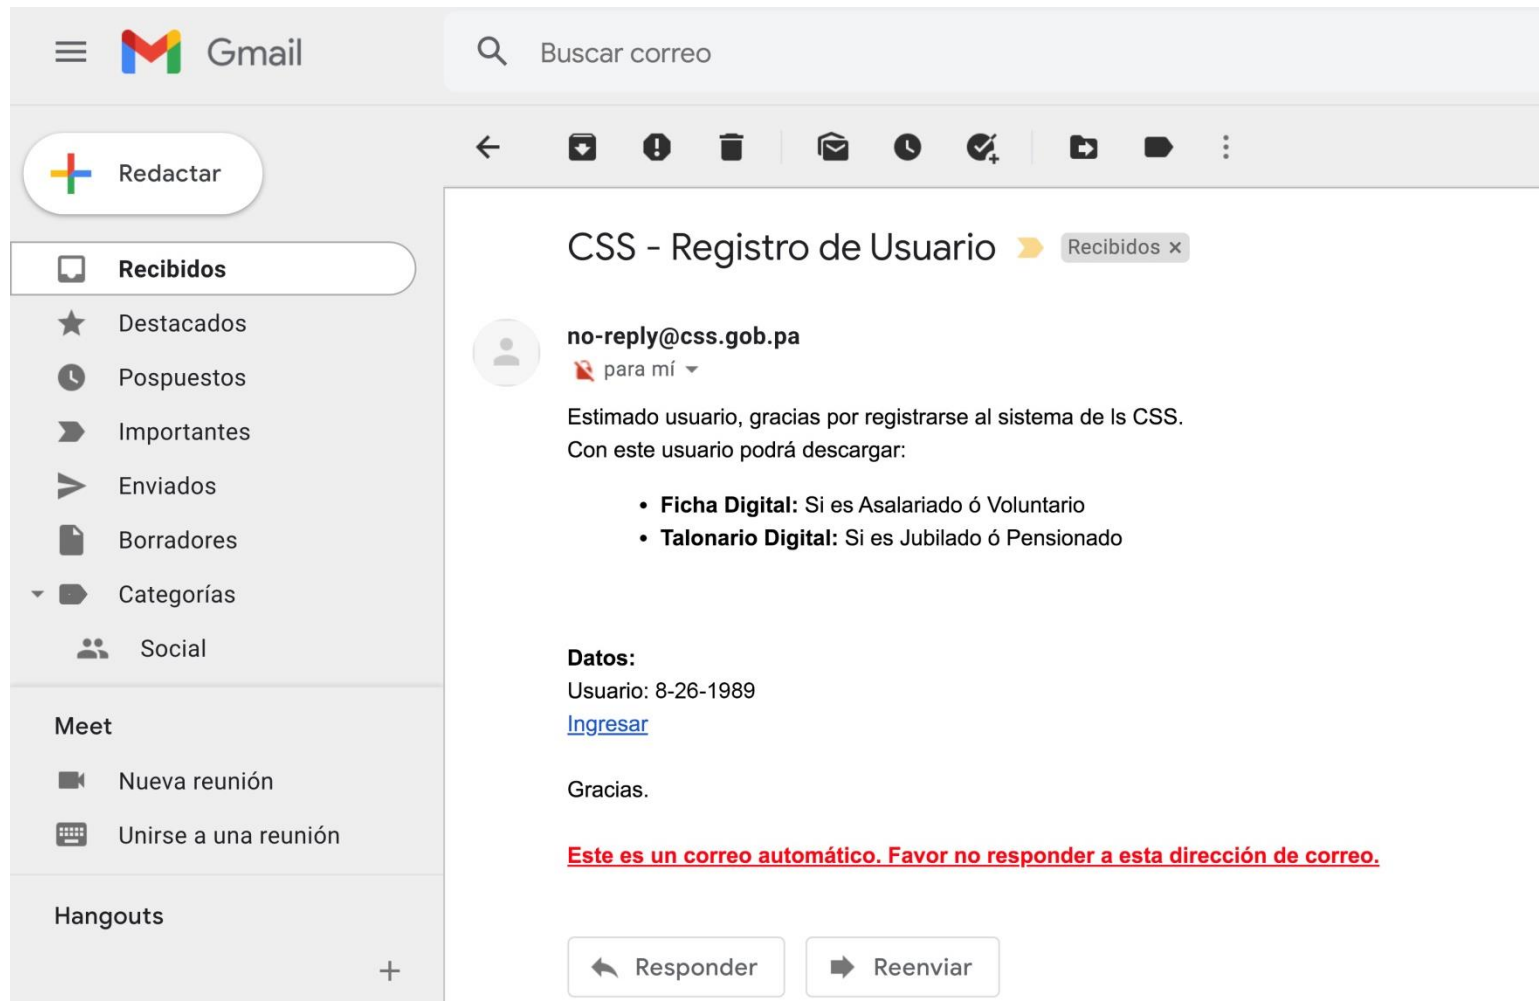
Gmail

Buscar correo

Redactar

Recibidos
Destacados
Pospuestos
Importantes
Enviados
Borradores
Categorías
Social

Meet
Nueva reunión
Unirse a una reunión

Hangouts
+

CSS - Registro de Usuario Recibidos ×

no-reply@css.gob.pa
para mí

Estimado usuario, gracias por registrarse al sistema de ls CSS.
Con este usuario podrá descargar:

- **Ficha Digital:** Si es Asalariado ó Voluntario
- **Talonario Digital:** Si es Jubilado ó Pensionado

**Datos:**
Usuario: 8-26-1989
Ingresar

Gracias.

Este es un correo automático. Favor no responder a esta dirección de correo.

Responder
Reenviar